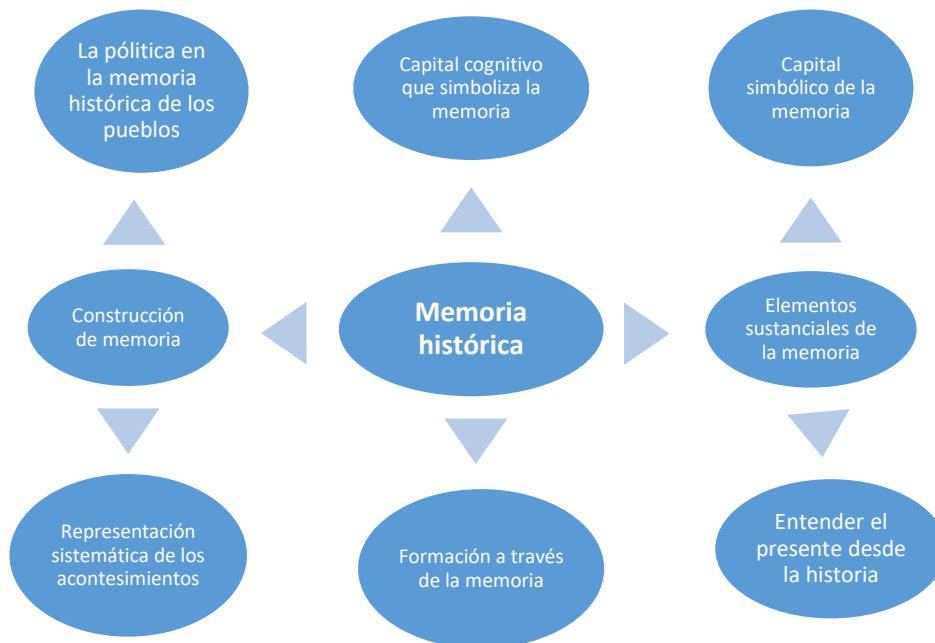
La pólitica en la memoria histórica de los pueblos

Capital cognitivo que simboliza la memoria

Capital simbólico de la memoria

Construcción de memoria

Memoria histórica

Elementos sustanciales de la memoria

Representación sistemática de los acontesimientos

Formación a través de la memoria

Entender el presente desde la historia